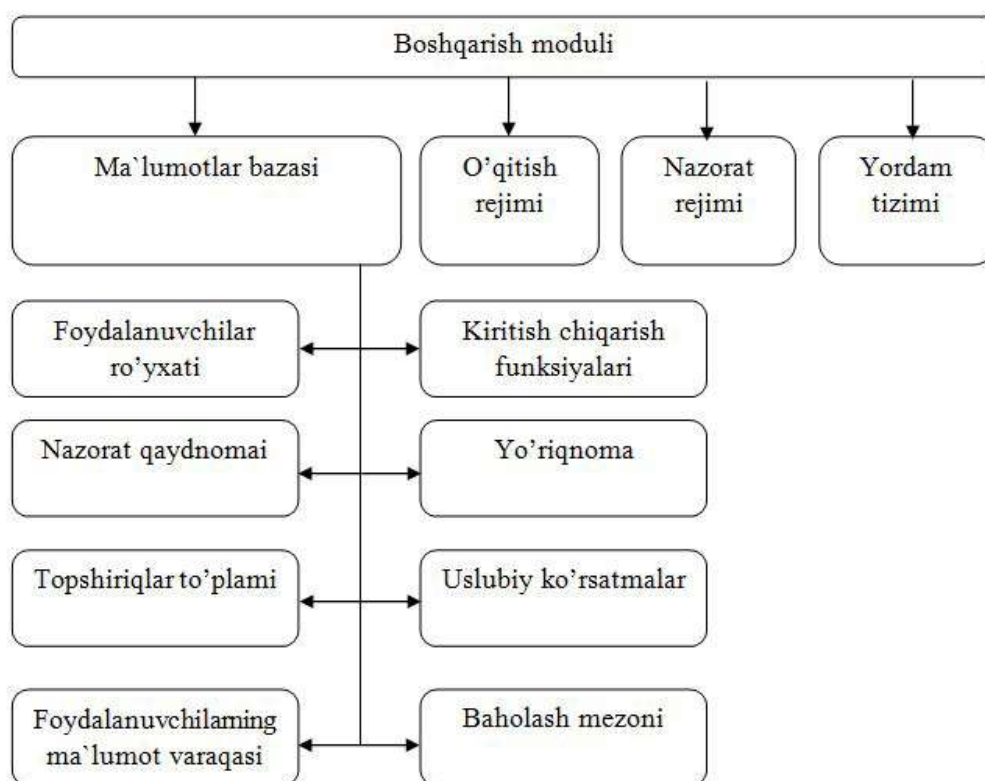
Boshqarish moduli

Ma`lumotlar bazasi

O'qitish rejimi

Nazorat rejimi

Yordam tizimi

Foydalanuvchilar ro'yxati

Kiritish chiqarish funksiyalari

Nazorat qaydnomai

Yo'riqnoma

Topshiriqlar to'plami

Uslubiy ko'rsatmalar

Foydalanuvchilarning ma`lumot varaqasi

Baholash mezoni